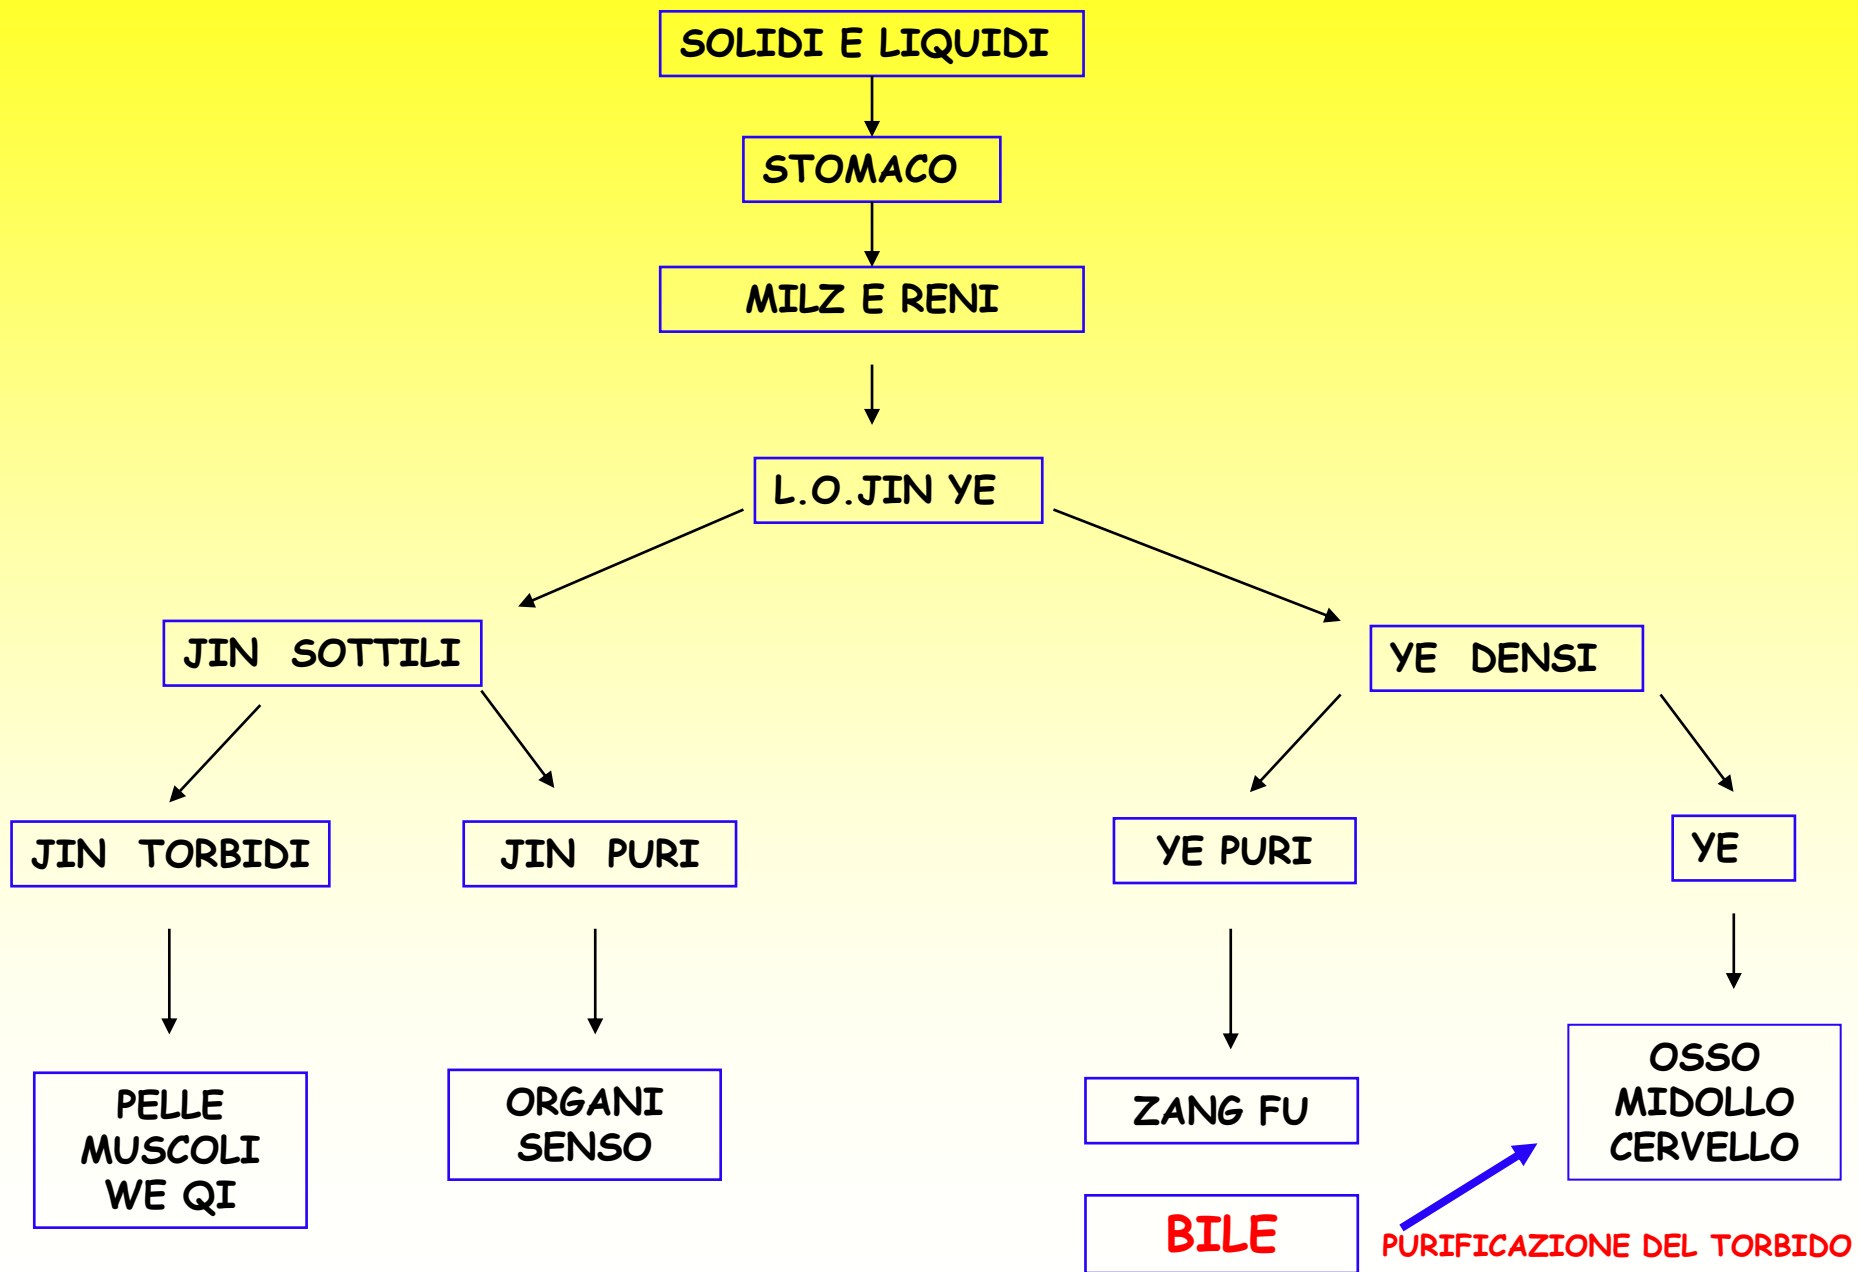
SOLIDI E LIQUIDI

STOMACO

MILZ E RENI

L.O.JIN YE

JIN SOTTILI

YE DENSI

JIN TORBIDI

JIN PURI

YE PURI

YE

PELLE
MUSCOLI
WE QI

ORGANI
SENSO

ZANG FU

OSSO
MIDOLLO
CERVELLO

BILE

PURIFICAZIONE DEL TORBIDO